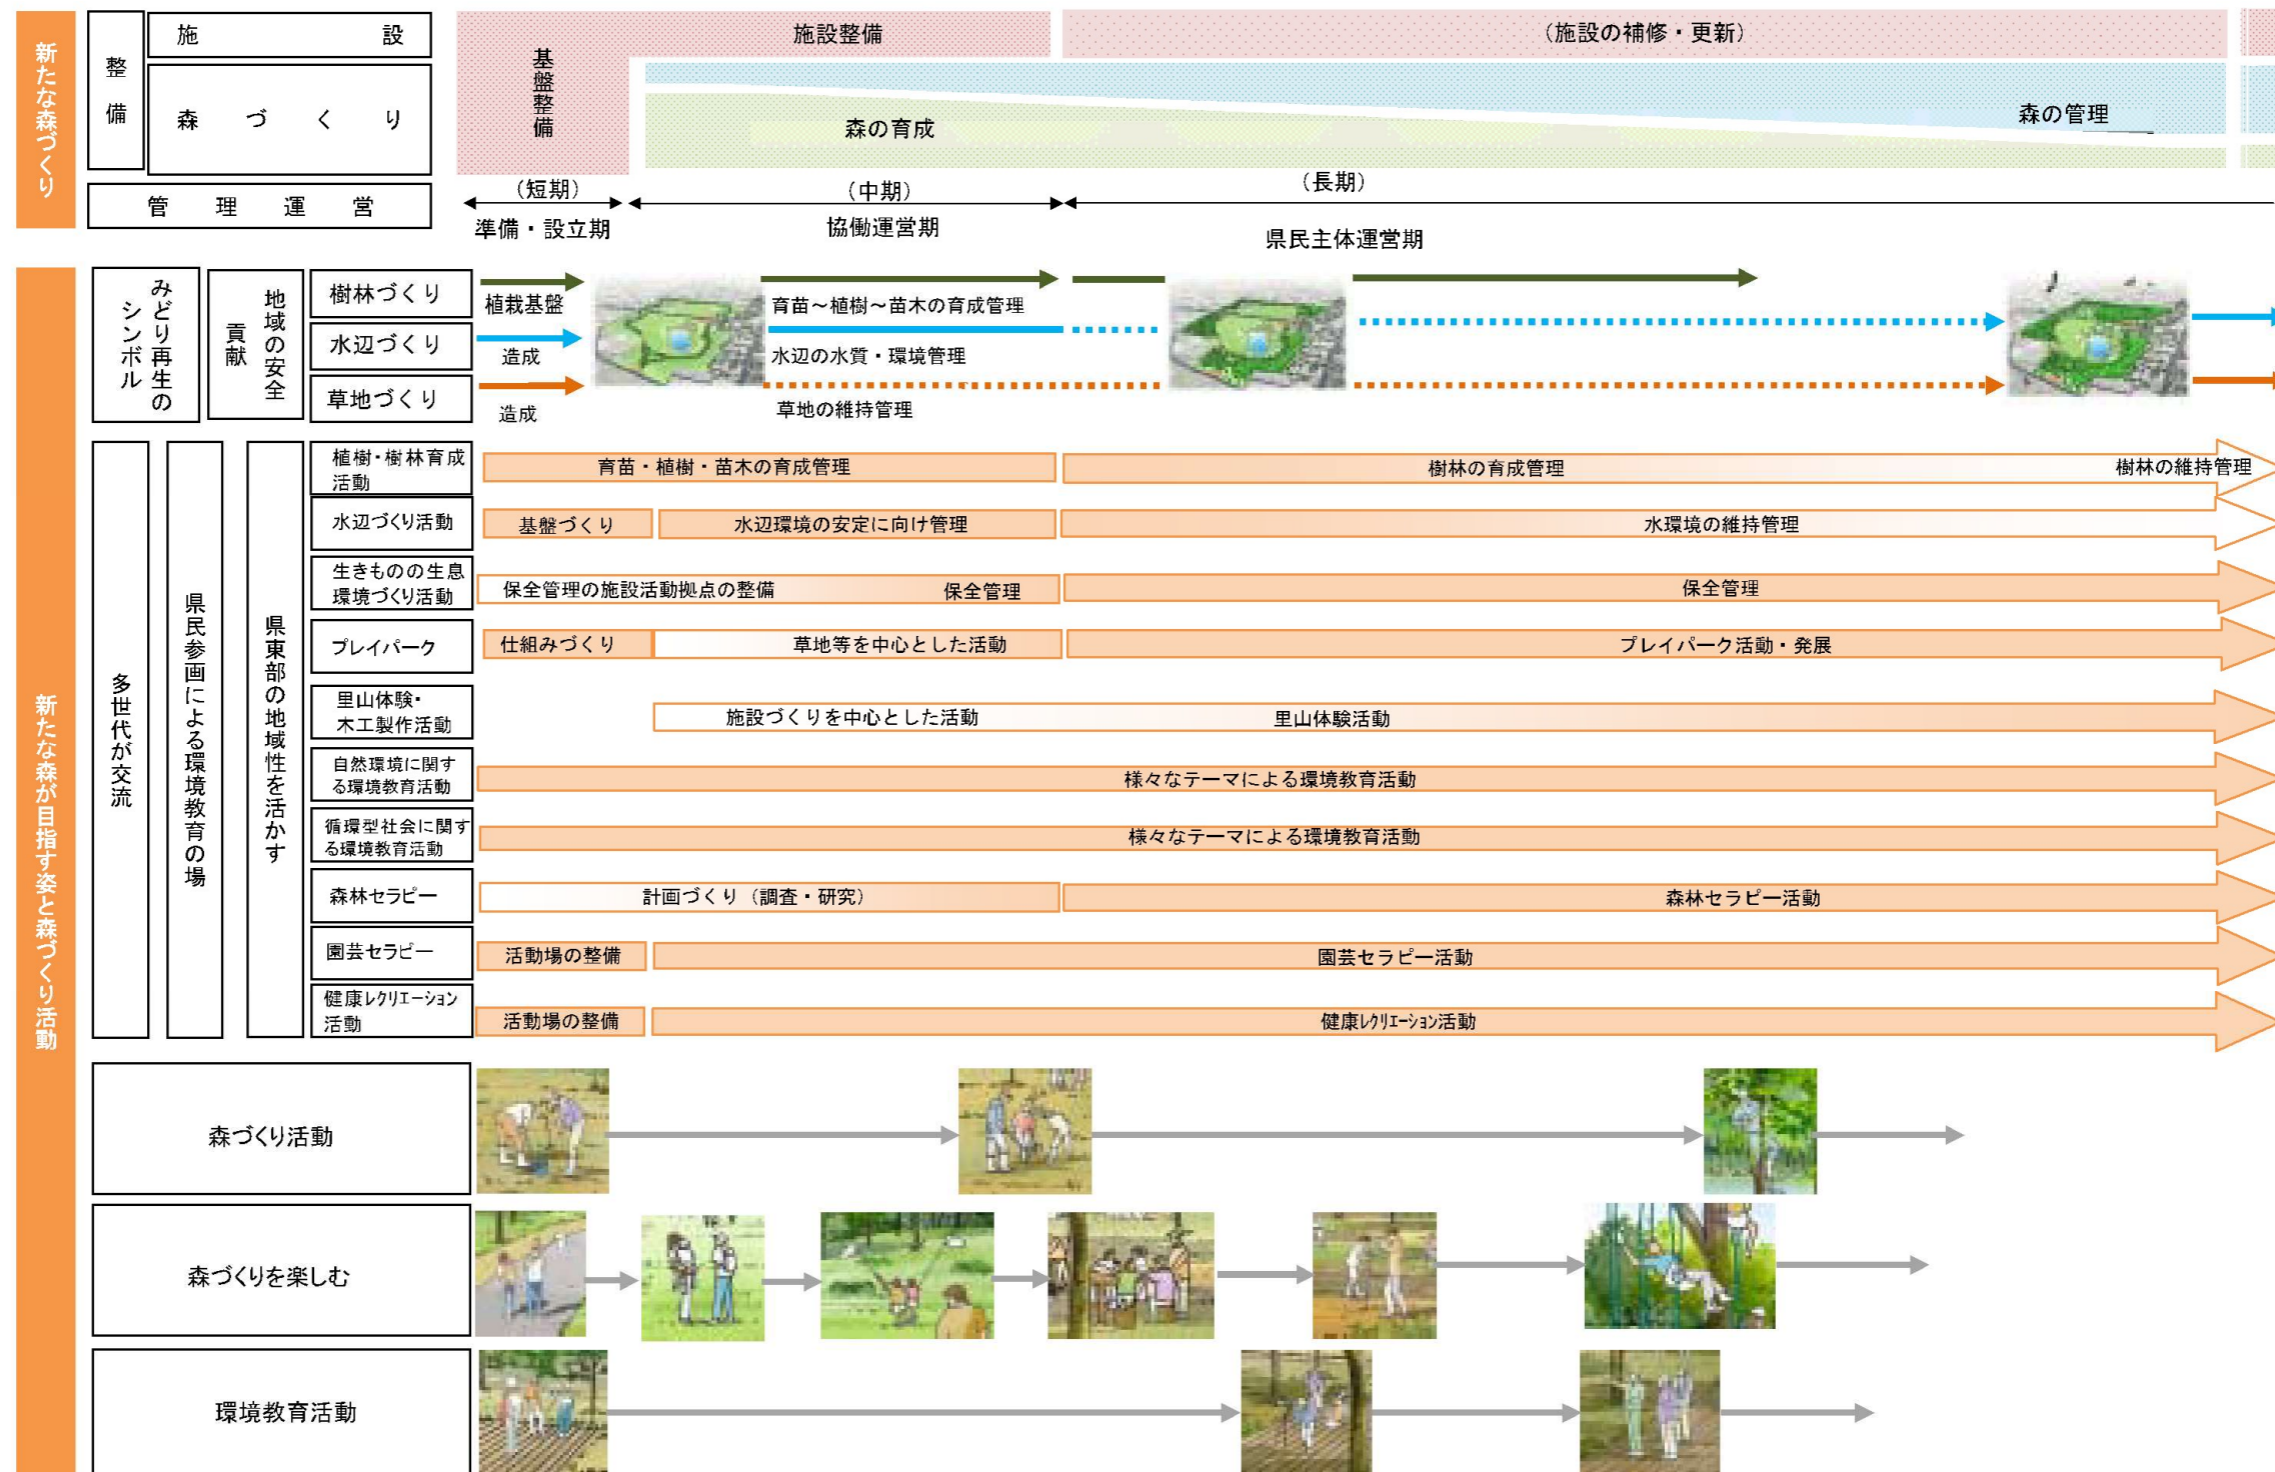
新たな森づくり

整備
施設
森づくり
管理運営

基盤整備
施設整備
（施設の補修・更新）
森の育成
森の管理

（短期）
準備・設立期
（中期）
協働運営期
（長期）
県民主体運営期

新たな森が目指す姿と森づくり活動

みどり再生のシンボル
地域の安全貢献
樹林づくり
水辺づくり
草地づくり

植栽基盤
造成
造成
育苗～植樹～苗木の育成管理
水辺の水質・環境管理
草地の維持管理

多世代が交流
県民参画による環境教育の場
県東部の地域性を活かす

植樹・樹林育成活動
育苗・植樹・苗木の育成管理
樹林の育成管理
樹林の維持管理

水辺づくり活動
基盤づくり
水辺環境の安定に向け管理
水環境の維持管理

生きものの生息環境づくり活動
保全管理の施設活動拠点の整備
保全管理
保全管理

プレイパーク
仕組みづくり
草地等を中心とした活動
プレイパーク活動・発展

里山体験・木工製作活動
施設づくりを中心とした活動
里山体験活動

自然環境に関する環境教育活動
様々なテーマによる環境教育活動

循環型社会に関する環境教育活動
様々なテーマによる環境教育活動

森林セラピー
計画づくり（調査・研究）
森林セラピー活動

園芸セラピー
活動場の整備
園芸セラピー活動

健康レクリエーション活動
活動場の整備
健康レクリエーション活動

森づくり活動
森づくりを楽しむ
環境教育活動